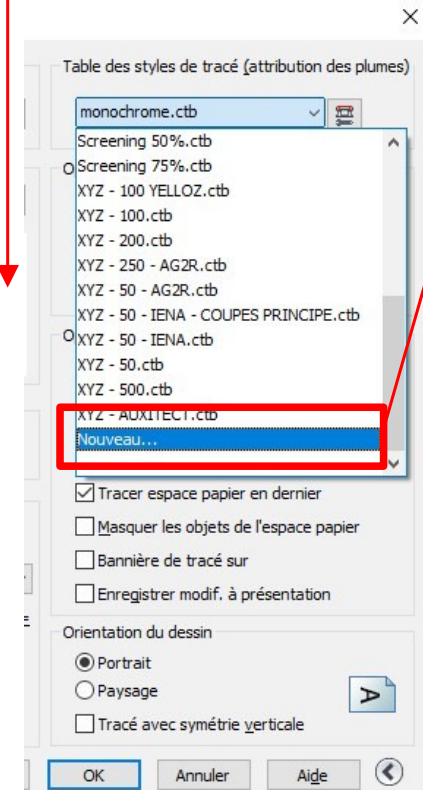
×

Table des styles de tracé (attribution des plumes)

monochrome.ctb

Screening 50%.ctb
Screening 75%.ctb
XYZ - 100 YELLOZ.ctb
XYZ - 100.ctb
XYZ - 200.ctb
XYZ - 250 - AG2R.ctb
XYZ - 50 - AG2R.ctb
XYZ - 50 - IENA - COUPES PRINCIPE.ctb
XYZ - 50 - IENA.ctb
XYZ - 50.ctb
XYZ - 500.ctb
XYZ - AUXITECT.ctb
Nouveau...

Tracer espace papier en dernier

Masquer les objets de l'espace papier

Bannière de tracé sur

Enregistrer modif. à présentation

Orientation du dessin

Portrait

Paysage

Tracé avec symétrie verticale

A

OK

Annuler

Aide